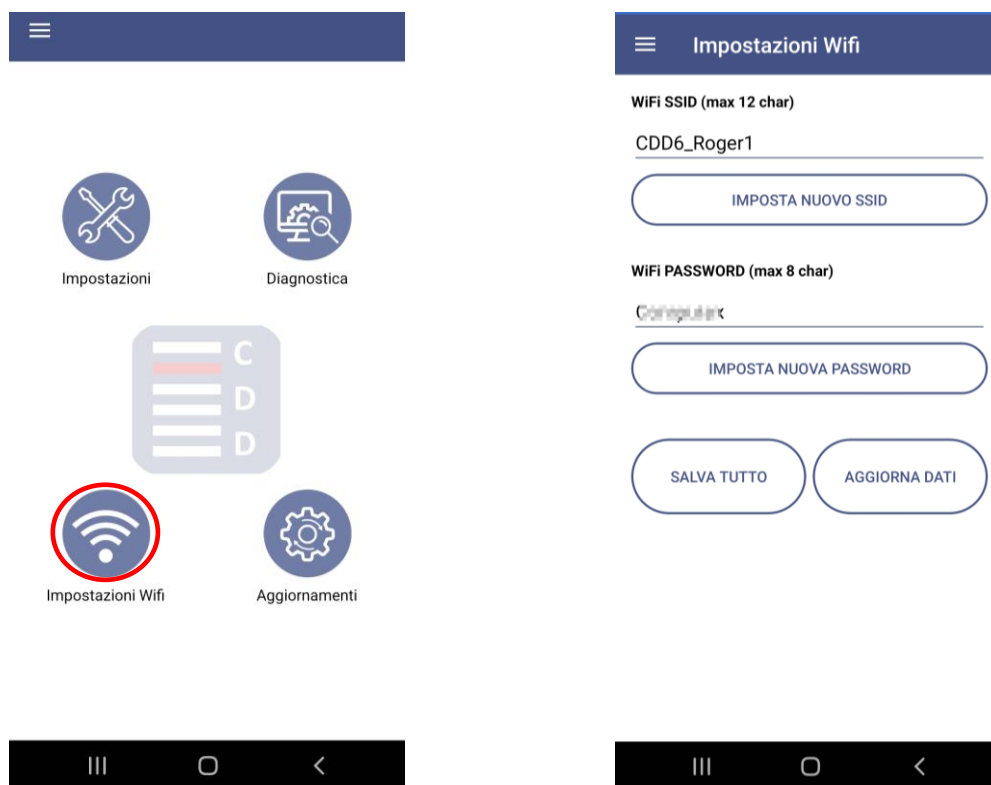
Impostazioni

Diagnostica

C
D
D

Impostazioni Wifi

Aggiornamenti

Impostazioni Wifi

WiFi SSID (max 12 char)

CDD6_Roger1

IMPOSTA NUOVO SSID

WiFi PASSWORD (max 8 char)

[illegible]

IMPOSTA NUOVA PASSWORD

SALVA TUTTO

AGGIORNA DATI